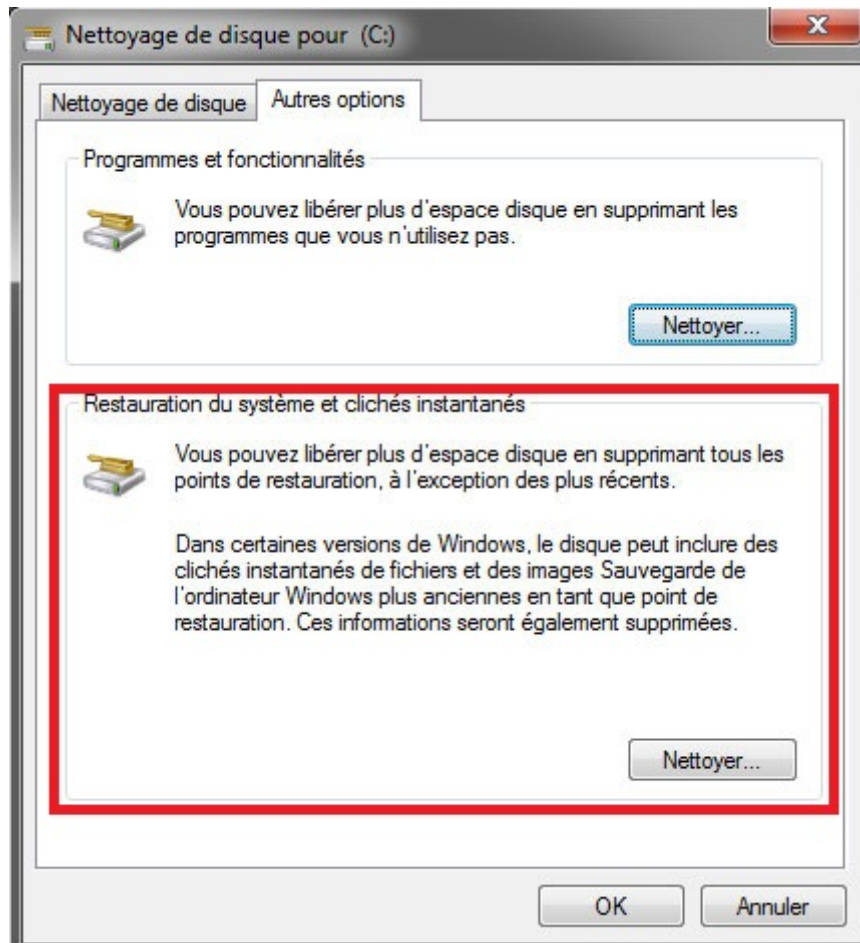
Nettoyage de disque pour (C:)

Nettoyage de disque | Autres options

Programmes et fonctionnalités

Vous pouvez libérer plus d'espace disque en supprimant les programmes que vous n'utilisez pas.

Nettoyer...

Restauration du système et clichés instantanés

Vous pouvez libérer plus d'espace disque en supprimant tous les points de restauration, à l'exception des plus récents.

Dans certaines versions de Windows, le disque peut inclure des clichés instantanés de fichiers et des images Sauvegarde de l'ordinateur Windows plus anciennes en tant que point de restauration. Ces informations seront également supprimées.

Nettoyer...

OK

Annuler